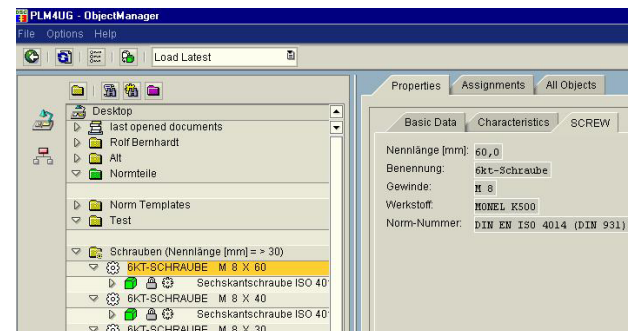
PLM4UG - ObjectManager

File Options Help

Load Latest

Desktop
last opened documents
Rolf Bernhardt
Alt
Normteile
Norm Templates
Test
Schrauben (Nennlänge [mm] = > 30)
6KT-SCHRAUBE M 8 X 60
Sechskantschraube ISO 40
6KT-SCHRAUBE M 8 X 40
Sechskantschraube ISO 40
6KT-SCHRAUBE M 8 X 30

Properties | Assignments | All Objects

Basic Data | Characteristics | SCREW

Nennlänge [mm]: 60,0
Benennung: 6kt-Schraube
Gewinde: M 8
Werkstoff: MONEL K500
Norm-Nummer: DIN EN ISO 4014 (DIN 931)